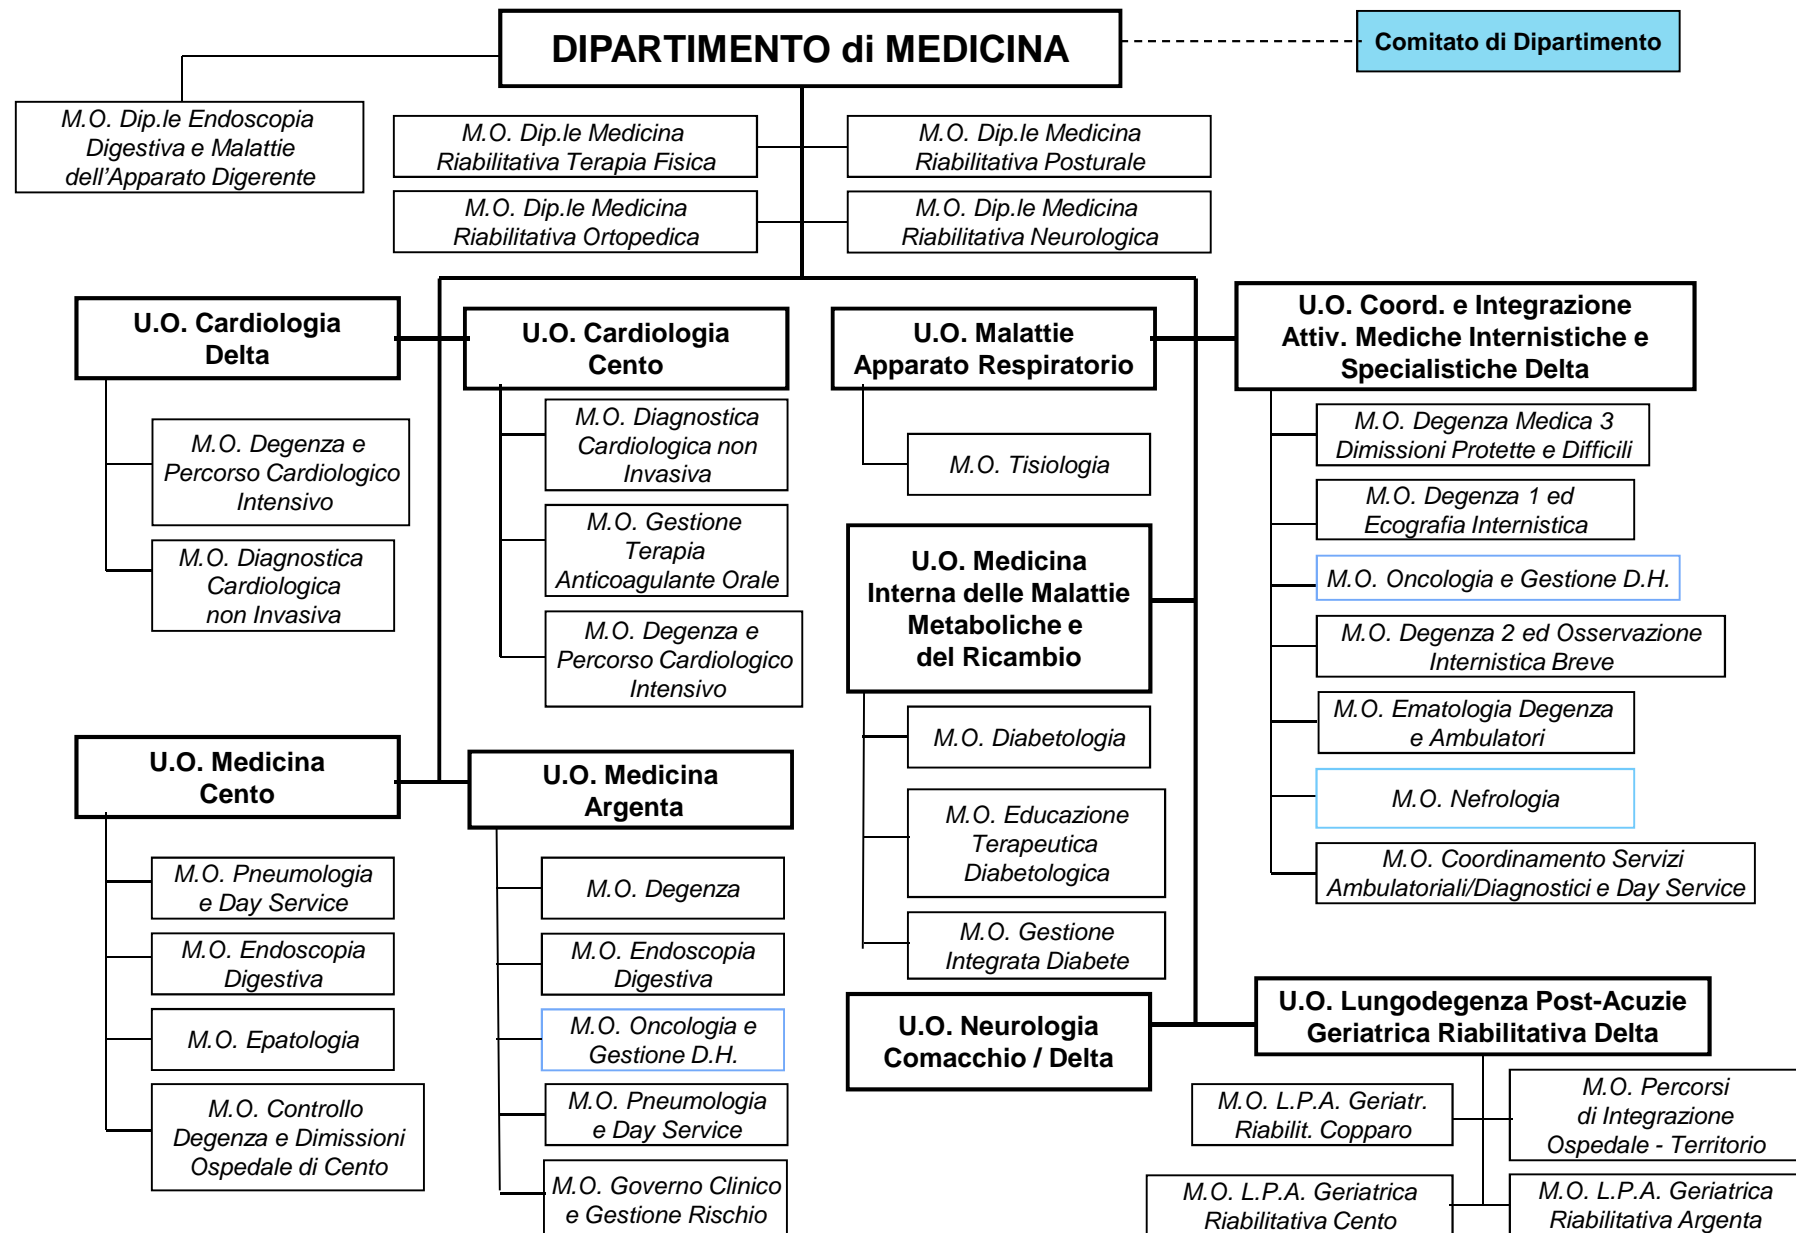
DIPARTIMENTO di MEDICINA

Comitato di Dipartimento

M.O. Dip.le Endoscopia Digestiva e Malattie dell'Apparato Digerente

M.O. Dip.le Medicina Riabilitativa Terapia Fisica

M.O. Dip.le Medicina Riabilitativa Posturale

M.O. Dip.le Medicina Riabilitativa Ortopedica

M.O. Dip.le Medicina Riabilitativa Neurologica

U.O. Cardiologia Delta

M.O. Degenza e Percorso Cardiologico Intensivo

M.O. Diagnostica Cardiologica non Invasiva

U.O. Cardiologia Cento

M.O. Diagnostica Cardiologica non Invasiva

M.O. Gestione Terapia Anticoagulante Orale

M.O. Degenza e Percorso Cardiologico Intensivo

U.O. Malattie Apparato Respiratorio

M.O. Tisiologia

U.O. Coord. e Integrazione Attiv. Mediche Internistiche e Specialistiche Delta

M.O. Degenza Medica 3 Dimissioni Protette e Difficili

M.O. Degenza 1 ed Ecografia Internistica

M.O. Oncologia e Gestione D.H.

M.O. Degenza 2 ed Osservazione Internistica Breve

M.O. Ematologia Degenza e Ambulatori

M.O. Nefrologia

M.O. Coordinamento Servizi Ambulatoriali/Diagnostici e Day Service

U.O. Medicina Interna delle Malattie Metaboliche e del Ricambio

M.O. Diabetologia

M.O. Educazione Terapeutica Diabetologica

M.O. Gestione Integrata Diabete

U.O. Medicina Cento

M.O. Pneumologia e Day Service

M.O. Endoscopia Digestiva

M.O. Epatologia

M.O. Controllo Degenza e Dimissioni Ospedale di Cento

U.O. Medicina Argenta

M.O. Degenza

M.O. Endoscopia Digestiva

M.O. Oncologia e Gestione D.H.

M.O. Pneumologia e Day Service

M.O. Governo Clinico e Gestione Rischio

U.O. Neurologia Comacchio / Delta

U.O. Lungodegenza Post-Acuzie Geriatrica Riabilitativa Delta

M.O. L.P.A. Geriatr. Riabilit. Copparo

M.O. Percorsi di Integrazione Ospedale - Territorio

M.O. L.P.A. Geriatrica Riabilitativa Cento

M.O. L.P.A. Geriatrica Riabilitativa Argenta